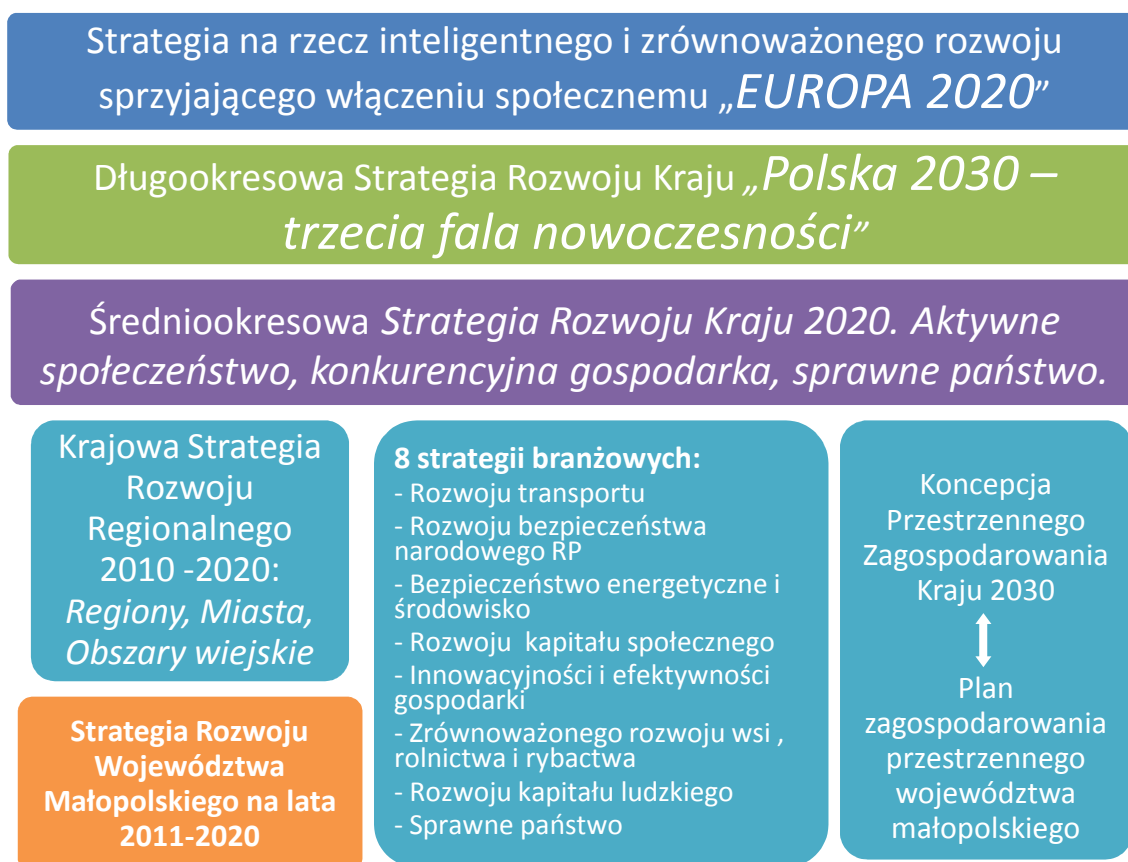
Strategia na rzecz inteligentnego i zrównoważonego rozwoju sprzyjającego włączeniu społecznemu „EUROPA 2020”

Długookresowa Strategia Rozwoju Kraju „Polska 2030 – trzecia fala nowoczesności”

Średniookresowa Strategia Rozwoju Kraju 2020. Aktywne społeczeństwo, konkurencyjna gospodarka, sprawne państwo.

Krajowa Strategia Rozwoju Regionalnego 2010 -2020: Regiony, Miasta, Obszary wiejskie

Strategia Rozwoju Województwa Małopolskiego na lata 2011-2020

8 strategii branżowych:
- Rozwoju transportu
- Rozwoju bezpieczeństwa narodowego RP
- Bezpieczeństwo energetyczne i środowisko
- Rozwoju kapitału społecznego
- Innowacyjności i efektywności gospodarki
- Zrównoważonego rozwoju wsi , rolnictwa i rybactwa
- Rozwoju kapitału ludzkiego
- Sprawne państwo

Koncepcja Przestrzennego Zagospodarowania Kraju 2030

Plan zagospodarowania przestrzennego województwa małopolskiego